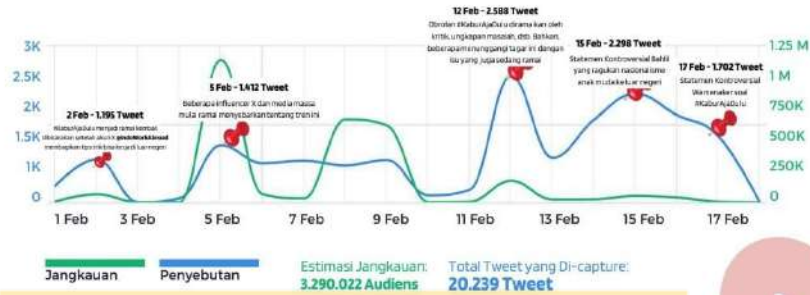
3K
2.5K
2K
1.5K
1K
0

1.25 M
1 M
750K
500K
250K
0

2 Feb - 1.195 Tweet
#KaburAjaDulu menjadi ramai kembali dibicarakan setelah akun X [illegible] membagikan tips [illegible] kerja di luar negeri

5 Feb - 1.412 Tweet
Beberapa influencer X dan media massa mula ramai menyebarkan tentang tren ini

12 Feb - 2.588 Tweet
Obrolan #KaburAjaDulu dirama kan oleh kritik, ungkapan masalah, dsb. Bahkan, beberapa mengunggah tagar ini dengan isu yang juga sedang ramai

15 Feb - 2.298 Tweet
Statemen Kontroversial Bahlil yang ragukan nasionalisme anak muda keluar negeri

17 Feb - 1.702 Tweet
Statemen Kontroversial Wamenaker soal #KaburAjaDulu

1 Feb
3 Feb
5 Feb
7 Feb
9 Feb
11 Feb
13 Feb
15 Feb
17 Feb

Jangkauan
Penyebutan

Estimasi Jangkauan:
3.290.022 Audiens

Total Tweet yang Di-capture:
20.239 Tweet